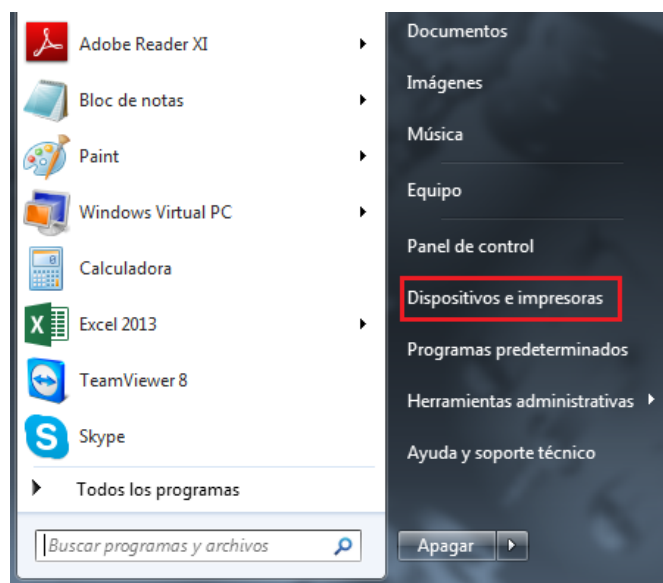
Adobe Reader XI
Bloc de notas
Paint
Windows Virtual PC
Calculadora
Excel 2013
TeamViewer 8
Skype
Todos los programas
Buscar programas y archivos

Documentos
Imágenes
Música
Equipo
Panel de control
Dispositivos e impresoras
Programas predeterminados
Herramientas administrativas
Ayuda y soporte técnico
Apagar